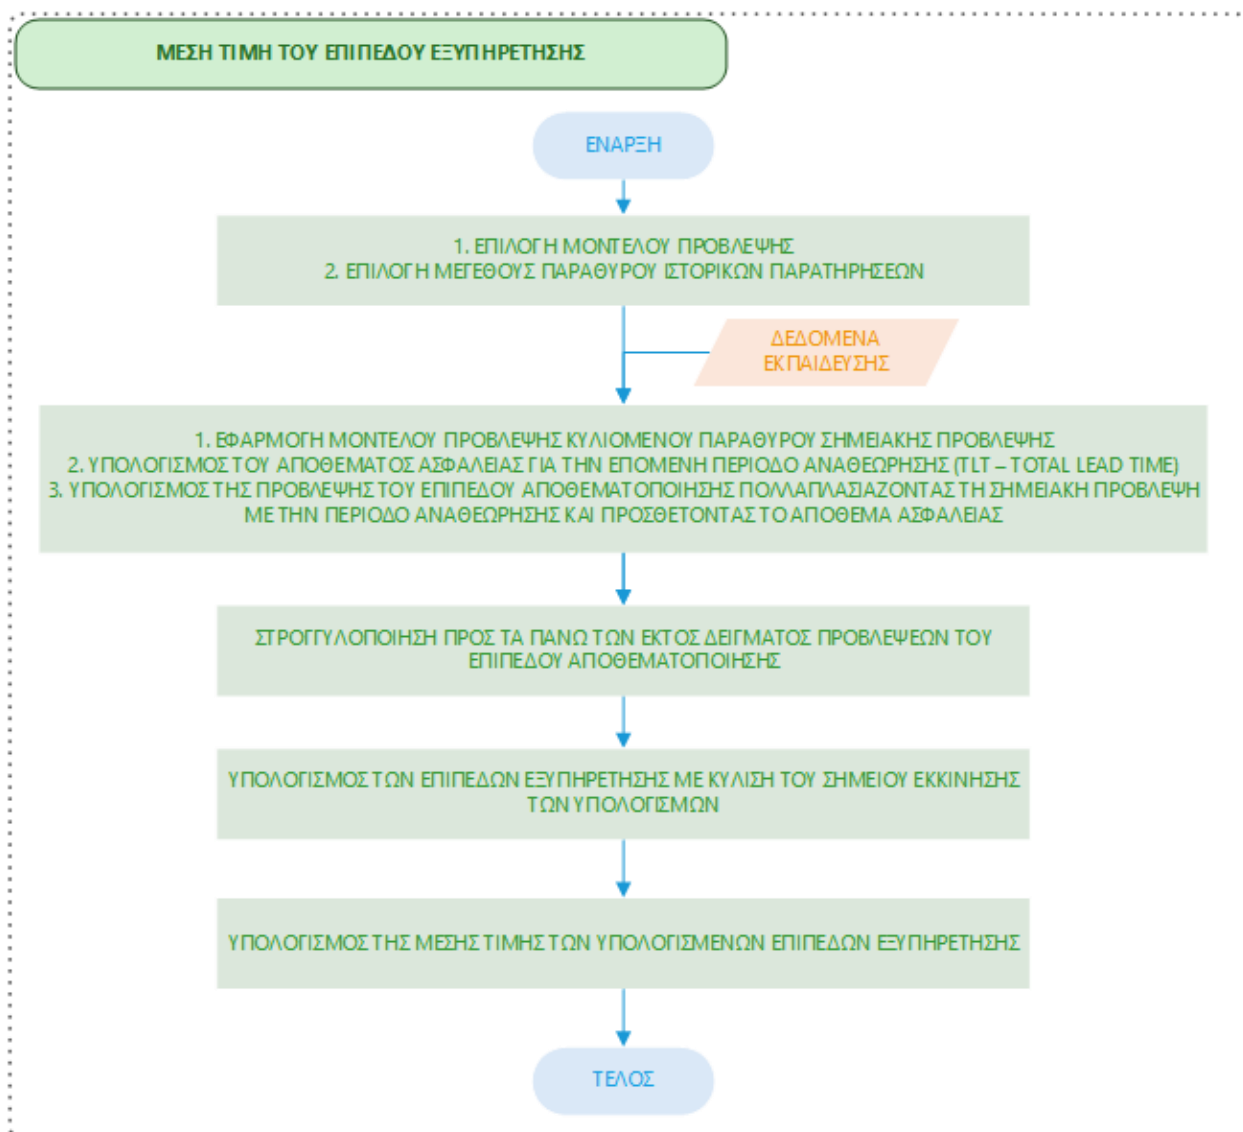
ΜΕΣΗ ΤΙΜΗ ΤΟΥ ΕΠΙΠΕΔΟΥ ΕΞΥΠΗΡΕΤΗΣΗΣ

ΕΝΑΡΞΗ

1. ΕΠΙΛΟΓΗ ΜΟΝΤΕΛΟΥ ΠΡΟΒΛΕΨΗΣ
2. ΕΠΙΛΟΓΗ ΜΕΓΕΘΟΥΣ ΠΑΡΑΘΥΡΟΥ ΙΣΤΟΡΙΚΩΝ ΠΑΡΑΤΗΡΗΣΕΩΝ

ΔΕΔΟΜΕΝΑ ΕΚΠΑΙΔΕΥΣΗΣ

1. ΕΦΑΡΜΟΓΗ ΜΟΝΤΕΛΟΥ ΠΡΟΒΛΕΨΗΣ ΚΥΛΙΟΜΕΝΟΥ ΠΑΡΑΘΥΡΟΥ ΣΗΜΕΙΑΚΗΣ ΠΡΟΒΛΕΨΗΣ
2. ΥΠΟΛΟΓΙΣΜΟΣ ΤΟΥ ΑΠΟΘΕΜΑΤΟΣ ΑΣΦΑΛΕΙΑΣ ΓΙΑ ΤΗΝ ΕΠΟΜΕΝΗ ΠΕΡΙΟΔΟ ΑΝΑΘΕΩΡΗΣΗΣ (TLT – TOTAL LEAD TIME)
3. ΥΠΟΛΟΓΙΣΜΟΣ ΤΗΣ ΠΡΟΒΛΕΨΗΣ ΤΟΥ ΕΠΙΠΕΔΟΥ ΑΠΟΘΕΜΑΤΟΠΟΙΗΣΗΣ ΠΟΛΛΑΠΛΑΣΙΑΖΟΝΤΑΣ ΤΗ ΣΗΜΕΙΑΚΗ ΠΡΟΒΛΕΨΗ ΜΕ ΤΗΝ ΠΕΡΙΟΔΟ ΑΝΑΘΕΩΡΗΣΗΣ ΚΑΙ ΠΡΟΣΘΕΤΟΝΤΑΣ ΤΟ ΑΠΟΘΕΜΑ ΑΣΦΑΛΕΙΑΣ

ΣΤΡΟΓΓΥΛΟΠΟΙΗΣΗ ΠΡΟΣ ΤΑ ΠΑΝΩ ΤΩΝ ΕΚΤΟΣ ΔΕΙΓΜΑΤΟΣ ΠΡΟΒΛΕΨΕΩΝ ΤΟΥ ΕΠΙΠΕΔΟΥ ΑΠΟΘΕΜΑΤΟΠΟΙΗΣΗΣ

ΥΠΟΛΟΓΙΣΜΟΣ ΤΩΝ ΕΠΙΠΕΔΩΝ ΕΞΥΠΗΡΕΤΗΣΗΣ ΜΕ ΚΥΛΙΣΗ ΤΟΥ ΣΗΜΕΙΟΥ ΕΚΚΙΝΗΣΗΣ ΤΩΝ ΥΠΟΛΟΓΙΣΜΩΝ

ΥΠΟΛΟΓΙΣΜΟΣ ΤΗΣ ΜΕΣΗΣ ΤΙΜΗΣ ΤΩΝ ΥΠΟΛΟΓΙΣΜΕΝΩΝ ΕΠΙΠΕΔΩΝ ΕΞΥΠΗΡΕΤΗΣΗΣ

ΤΕΛΟΣ